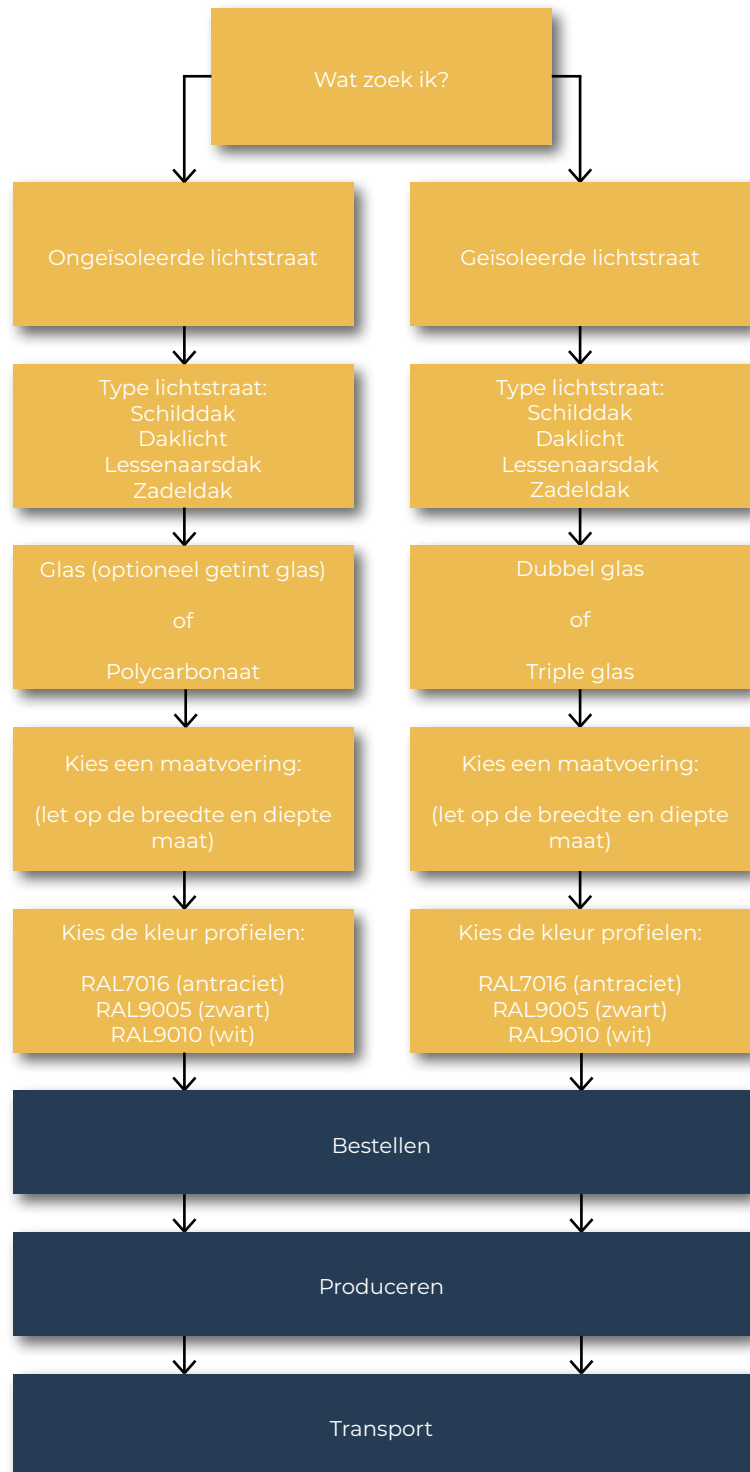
Wat zoek ik?

Ongeïsoleerde lichtstraat

Type lichtstraat:
Schilddak
Daklicht
Lessenaarsdak
Zadeldak

Glas (optioneel getint glas)

of

Polycarbonaat

Kies een maatvoering:

(let op de breedte en diepte maat)

Kies de kleur profielen:

RAL7016 (antraciet)
RAL9005 (zwart)
RAL9010 (wit)

Geïsoleerde lichtstraat

Type lichtstraat:
Schilddak
Daklicht
Lessenaarsdak
Zadeldak

Dubbel glas

of

Triple glas

Kies een maatvoering:

(let op de breedte en diepte maat)

Kies de kleur profielen:

RAL7016 (antraciet)
RAL9005 (zwart)
RAL9010 (wit)

Bestellen

Produceren

Transport